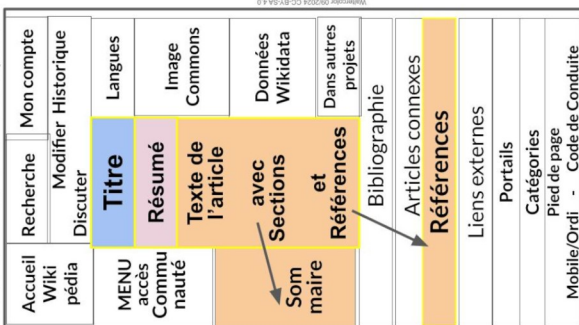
Webmaster 09/2024 CC-BY-SA 4.0

Mon compte
Modifier Historique
Recherche
Discuter
Accueil Wiki pédia

Langues
Titre
MENU accès Communauté

Image Commons
Résumé

Données Wikidata
Texte de l'article
avec Sections
et Références
Som maire

Dans autres projets

Bibliographie

Articles connexes
Références

Liens externes

Portails

Catégories
Pied de page
Mobile/Ordi - Code de Conduite